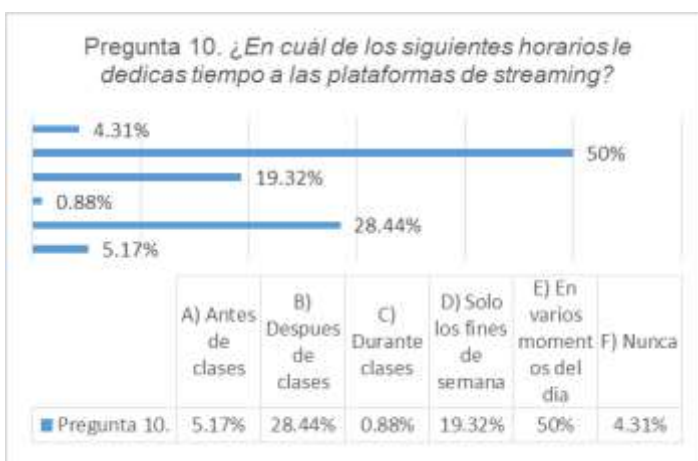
Pregunta 10. ¿En cuál de los siguientes horarios le dedicas tiempo a las plataformas de streaming?

4.31%
50%
19.32%
0.88%
28.44%
5.17%

| | A) Antes de clases | B) Despues de clases | C) Durante clases | D) Solo los fines de semana | E) En varios moment os del dia | F) Nunca |
|---|---|---|---|---|---|---|
| Pregunta 10. | 5.17% | 28.44% | 0.88% | 19.32% | 50% | 4.31% |